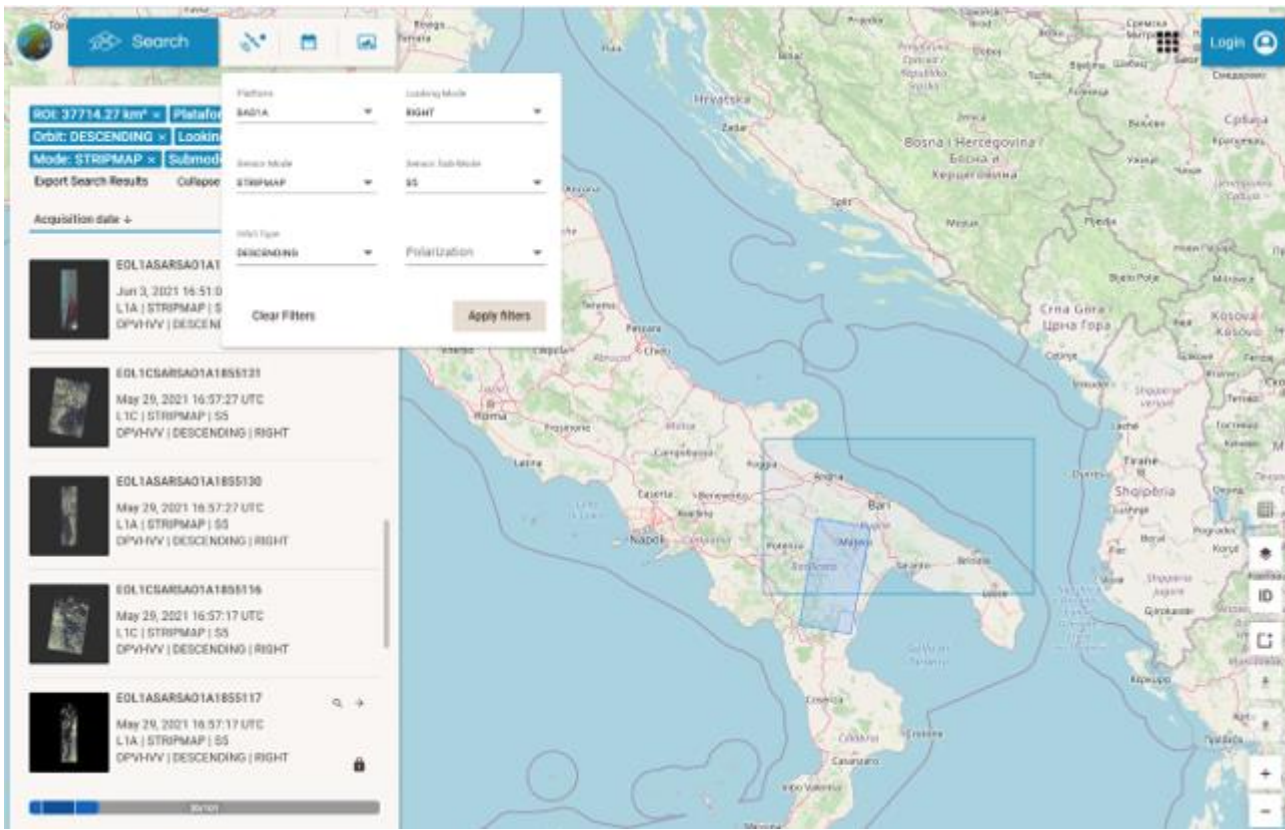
Search

Login

ROI: 37714.27 km² × Platafo
Orbit: DESCENDING × Lookin
Mode: STRIPMAP × Submod
Export Search Results Collapse

Acquisition date ↓

Platform
SAO1A
Looking Mode
RIGHT
Sensor Mode
STRIPMAP
Sensor Sub Mode
S5
Orbit Type
DESCENDING
Polarization
Clear Filters
Apply filters

EOL1ASARSAO1A1
Jun 3, 2021 16:51:0
L1A | STRIPMAP | S
DPVHVV | DESCEND

EOL1CSARSAO1A1855131
May 29, 2021 16:57:27 UTC
L1C | STRIPMAP | S5
DPVHVV | DESCENDING | RIGHT

EOL1ASARSAO1A1855130
May 29, 2021 16:57:27 UTC
L1A | STRIPMAP | S5
DPVHVV | DESCENDING | RIGHT

EOL1CSARSAO1A1855116
May 29, 2021 16:57:17 UTC
L1C | STRIPMAP | S5
DPVHVV | DESCENDING | RIGHT

EOL1ASARSAO1A1855117
May 29, 2021 16:57:17 UTC
L1A | STRIPMAP | S5
DPVHVV | DESCENDING | RIGHT

Hrvatska
Bosna i Hercegovina
Босна и Херцеговина
Split
Crna Gora
Црна Гора
Kosovo
Србија
Shqipëria
Tirane
Bari
Matera
Foggia
Andria
Napoli
Roma
Potenza
Pescara
Caserta
Benevento
Latina
Brindisi
Taranto
Lecce
Cosenza
Catanzaro
Crotone
Vibo Valentia
Chieti
Campobasso
Salerno
Avellino
Frosinone
Molise
Abruzzo
Basilicata
Calabria
ID
+
−